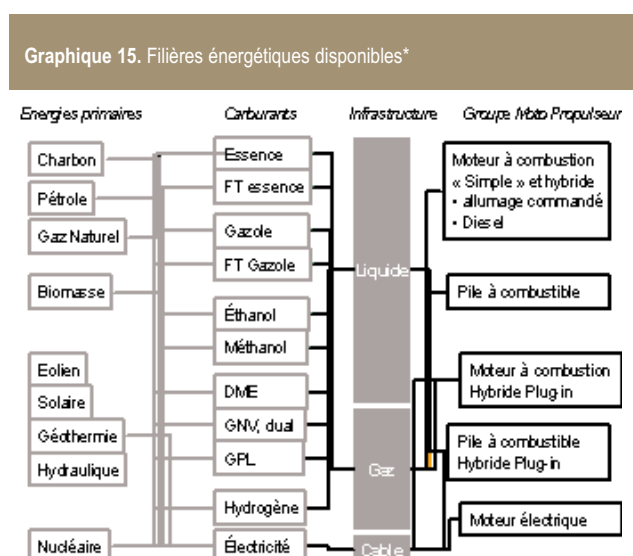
**Graphique 15.** Filières énergétiques disponibles*

Energies primaires

Carburants

Infrastructure

Groupe Moto Propulseur

Charbon

Pétrole

Gaz Naturel

Biomasse

Eolien

Solaire

Géothermie

Hydraulique

Nucléaire

Essence

FT essence

Gazole

FT Gazole

Éthanol

Méthanol

DME

GNV, dual

GPL

Hydrogène

Électricité

Liquide

Gaz

Cable

Moteur à combustion « Simple » et hybride
• allumage commandé
• Diesel

Pile à combustible

Moteur à combustion Hybride Plug-in

Pile à combustible Hybride Plug-in

Moteur électrique